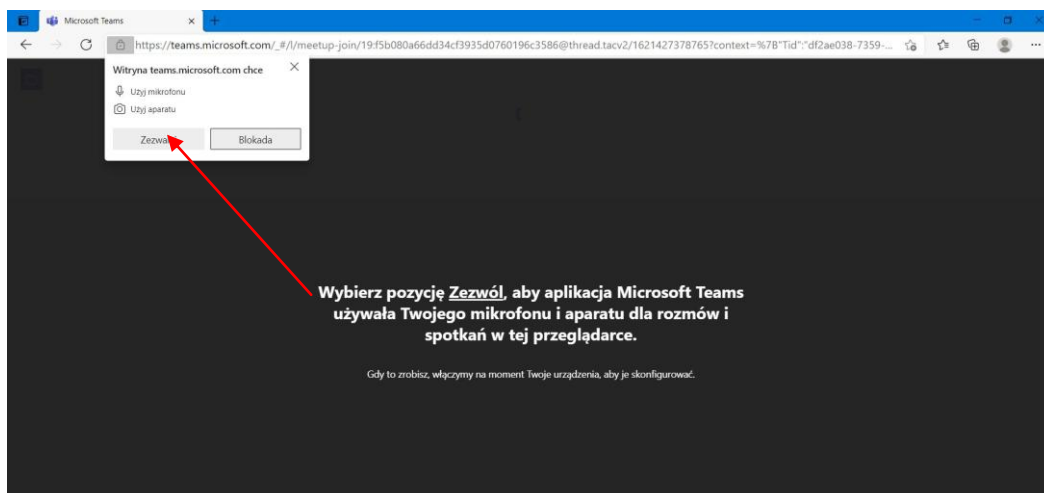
Microsoft Teams

https://teams.microsoft.com/_#/l/meetup-join/19:f5b080a66dd34cf3935d0760196c3586@thread.tacv2/1621427378765?context=%7B"Tid":"df2ae038-7359-...

Witryna teams.microsoft.com chce

Użyj mikrofonu

Użyj aparatu

Zezwa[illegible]

Blokada

Wybierz pozycję Zezwól, aby aplikacja Microsoft Teams używała Twojego mikrofonu i aparatu dla rozmów i spotkań w tej przeglądarce.

Gdy to zrobisz, włączymy na moment Twoje urządzenia, aby je skonfigurować.